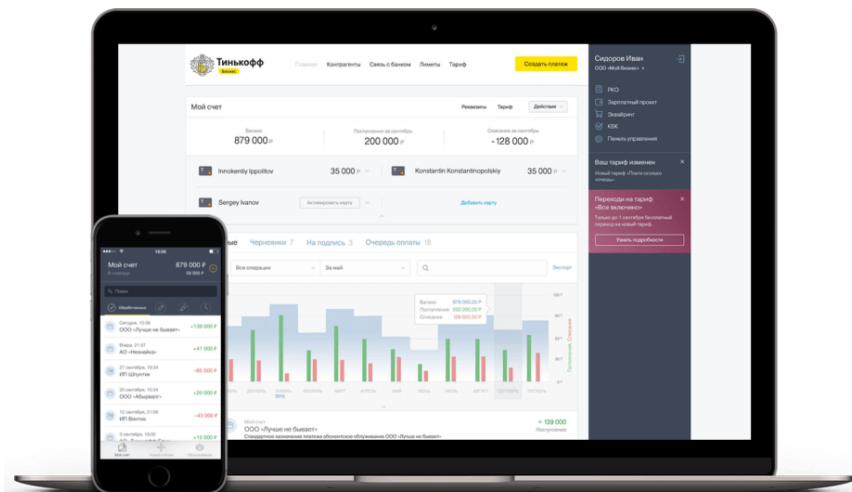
Тинькофф Бизнес

Главная Контрагенты Связь с банком Лимиты Тариф

Создать платеж

Сидоров Иван
ООО «Мой бизнес»

РКО
Зарплатный проект
Эквайринг
КЭК
Панель управления

Ваш тариф изменен
Новый тариф «Платы согласно эстеры»

Переходи на тариф «Все включено»
Только до 1 сентября бесплатный переход на новый тариф.
Узнать подробности

Мой счет

Реквизиты Тариф Действия

Баланс
879 000 ₽

Поступления за сентябрь
200 000 ₽

Списания за сентябрь
-128 000 ₽

Innokentiy Ippolitov 35 000 ₽
Konstantin Konstantinopolskiy 35 000 ₽
Sergey Ivanov Активировать карту
Добавить карту

Черновики 7 На подпись 3 Очередь оплаты 18

Все операции
За май

Экспорт

Баланс 879 000,00 ₽
Поступления 300 000,00 ₽
Списания 128 000,00 ₽

ООО «Лучше не бывает»
+ 139 000
Стандартное назначение платежа абонентское обслуживание ООО «Лучше не бывает»

Мой счет
879 000 ₽
Поиск
Избранные

Сегодня, 10:00
ООО «Лучше не бывает» +139 000 ₽

Вчера, 21:00
АО «Незнайка» +47 000 ₽

27 сентября, 16:00
ИП Шпунтик -60 000 ₽

27 сентября, 15:00
ООО «Абырвалг» +20 000 ₽

27 сентября, 15:00
ИП Винтик -43 000 ₽

ООО «Лучше не бывает» +15 000 ₽